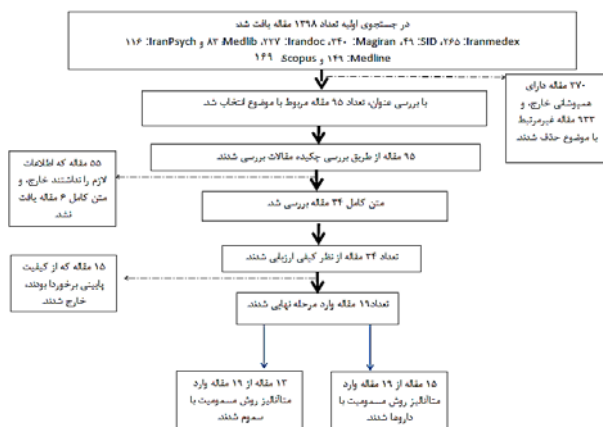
در جستجوی اولیه تعداد ۱۳۹۸ مقاله یافت شد
Iranmedex: ۲۶۵، SID: ۴۹، Magiran: ۲۴۰، Irandoc: ۲۲۷، Medlib: ۸۳ و IranPsych: ۱۱۶
Medline: ۱۹۶ و Scopus: ۱۴۹

۲۷۰ مقاله دارای همپوشانی خارج، و ۹۳۳ مقاله غیرمرتبط با موضوع حذف شدند

با بررسی عنوان، تعداد ۹۵ مقاله مربوط با موضوع انتخاب شد

۹۵ مقاله از طریق بررسی چکیده مقالات بررسی شدند

۵۵ مقاله که اطلاعات لازم را نداشتند خارج، و متن کامل ۶ مقاله یافت نشد

متن کامل ۳۴ مقاله بررسی شد

تعداد ۳۴ مقاله از نظر کیفی ارزیابی شدند

۱۵ مقاله که از کیفیت پایینی برخوردار بودند خارج شدند

تعداد۱۹ مقاله وارد مرحله نهایی شدند.

۱۳ مقاله از ۱۹ مقاله وارد متاآنالیز روش مسمومیت با سموم شدند

۱۵ مقاله از ۱۹ مقاله وارد متاآنالیز روش مسمومیت با داروها شدند.